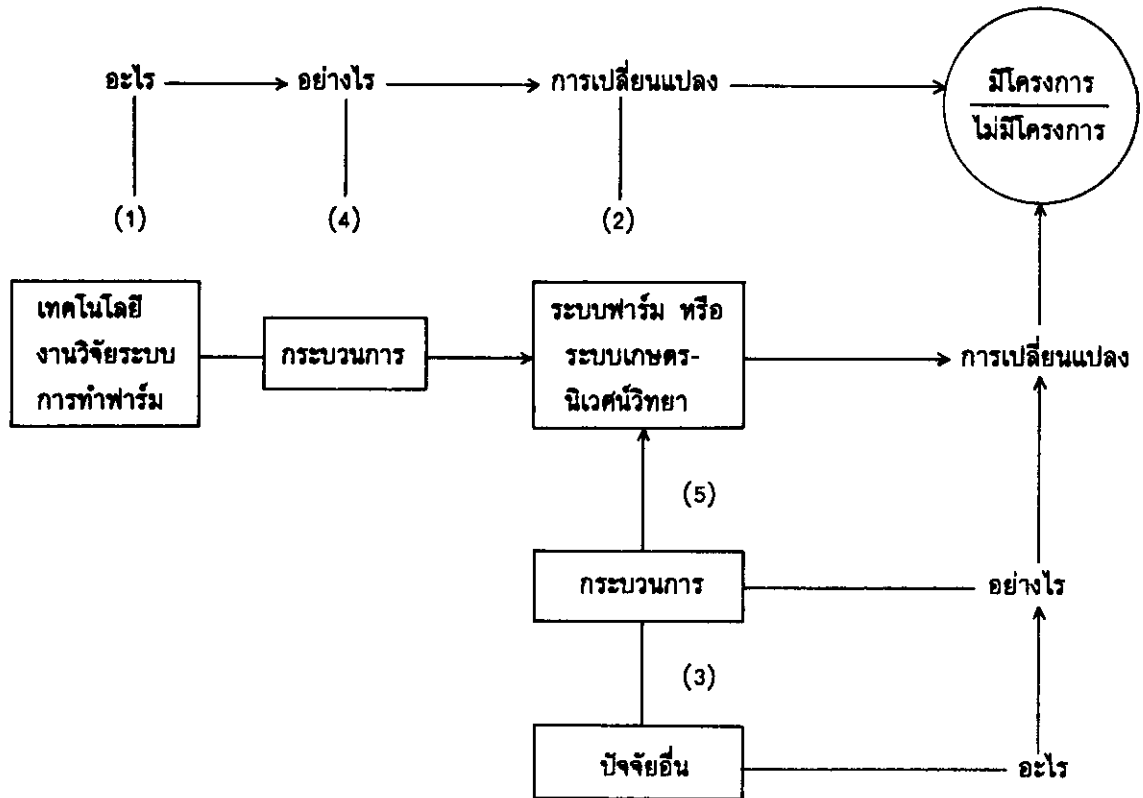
อะไร อย่างไร การเปลี่ยนแปลง

มีโครงการ
ไม่มีโครงการ

(1) (4) (2)

เทคโนโลยี งานวิจัยระบบ การทำฟาร์ม

กระบวนการ

ระบบฟาร์ม หรือ ระบบเกษตร-นิเวศน์วิทยา

การเปลี่ยนแปลง

(5)

กระบวนการ

อย่างไร

(3)

ปัจจัยอื่น

อะไร